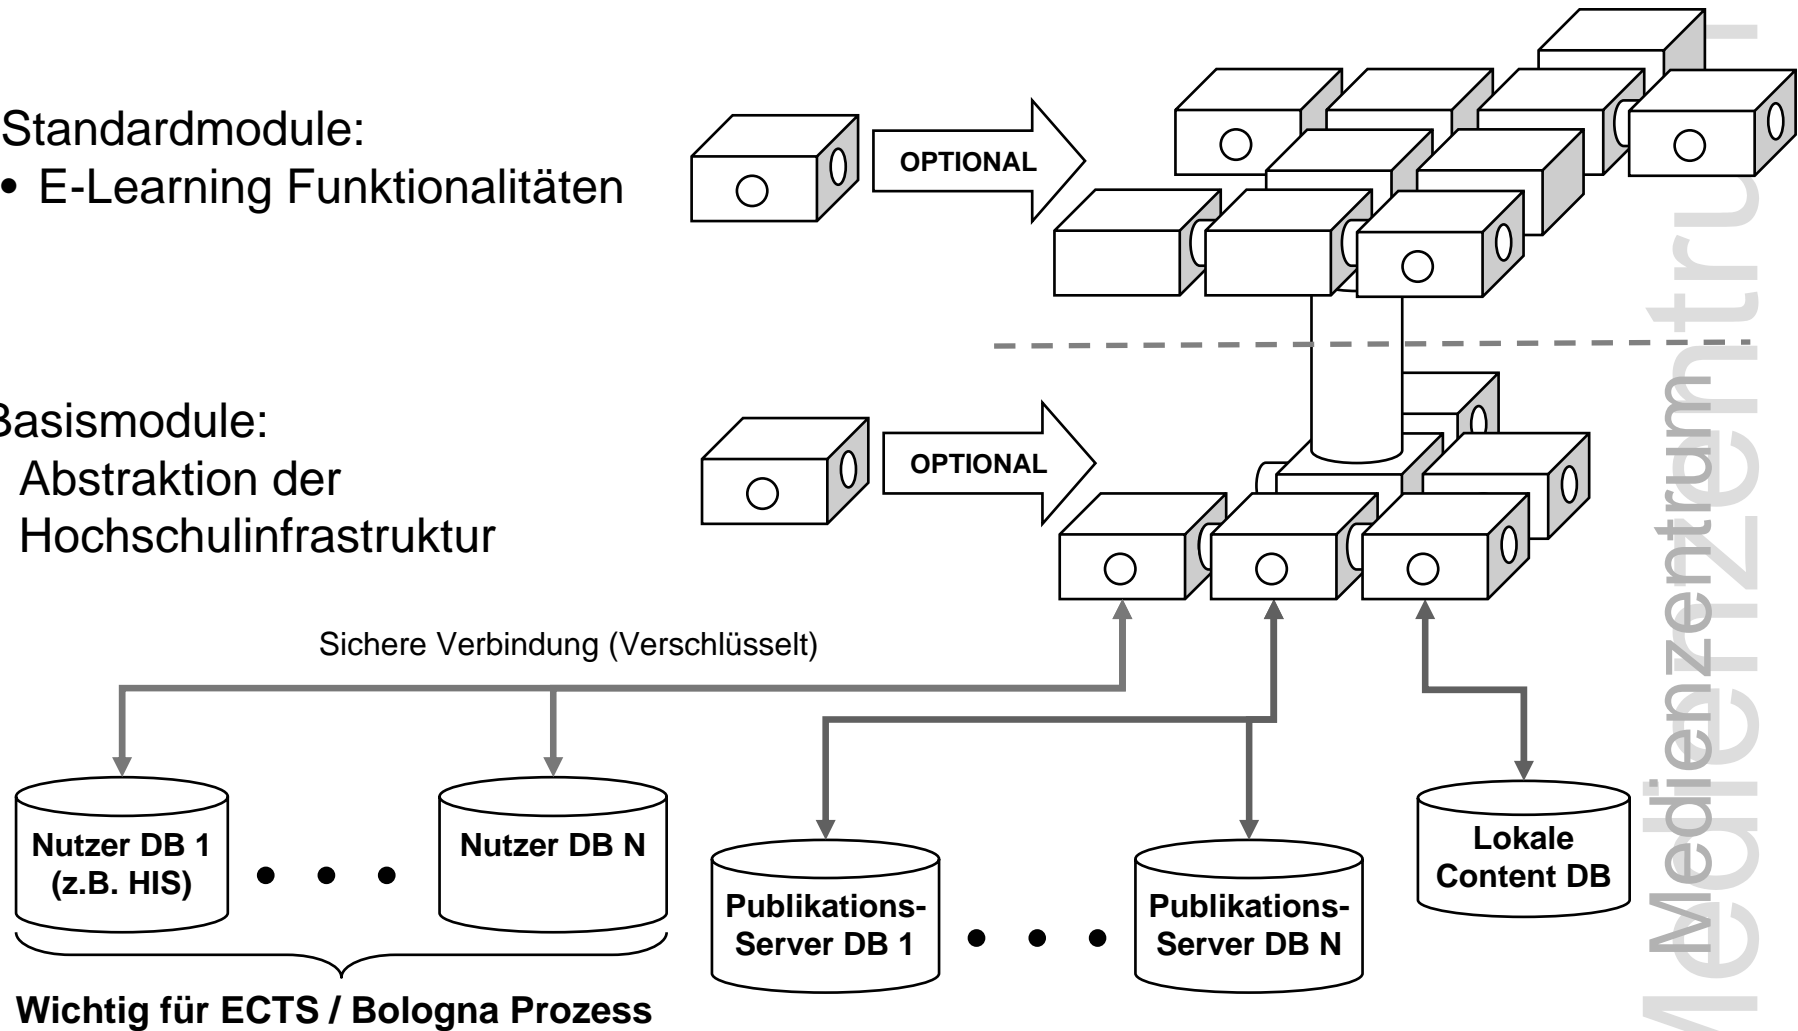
Standardmodule:
• E-Learning Funktionalitäten

Basismodule:
Abstraktion der Hochschulinfrastruktur

OPTIONAL

OPTIONAL

Sichere Verbindung (Verschlüsselt)

Nutzer DB 1 (z.B. HIS)

• • •

Nutzer DB N

Publikations-Server DB 1

• • •

Publikations-Server DB N

Lokale Content DB

Wichtig für ECTS / Bologna Prozess

Medienzentrum